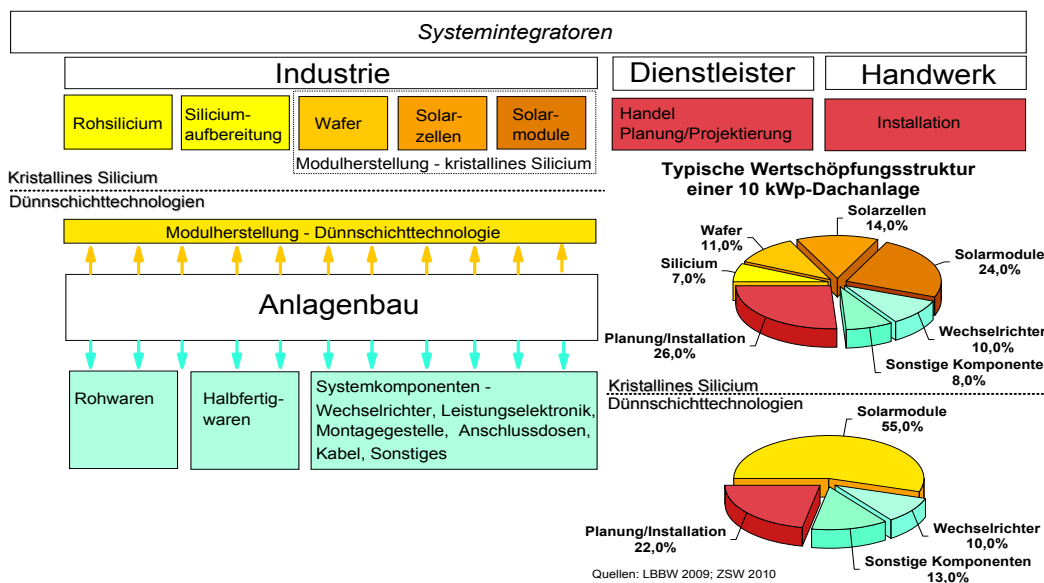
Systemintegratoren

Industrie

Dienstleister

Handwerk

Rohsilicium

Siliciumaufbereitung

Wafer

Solarzellen

Solarmodule

Modulherstellung - kristallines Silicium

Handel Planung/Projektierung

Installation

Kristallines Silicium

Dünnschichttechnologien

Modulherstellung - Dünnschichttechnologie

Anlagenbau

Rohwaren

Halbfertigwaren

Systemkomponenten - Wechselrichter, Leistungselektronik, Montagegestelle, Anschlussdosen, Kabel, Sonstiges

Typische Wertschöpfungsstruktur einer 10 kWp-Dachanlage

Solarzellen 14,0%

Wafer 11,0%

Solarmodule 24,0%

Silicium 7,0%

Planung/Installation 26,0%

Wechselrichter 10,0%

Sonstige Komponenten 8,0%

Kristallines Silicium

Dünnschichttechnologien

Solarmodule 55,0%

Planung/Installation 22,0%

Wechselrichter 10,0%

Sonstige Komponenten 13,0%

Quellen: LBBW 2009; ZSW 2010